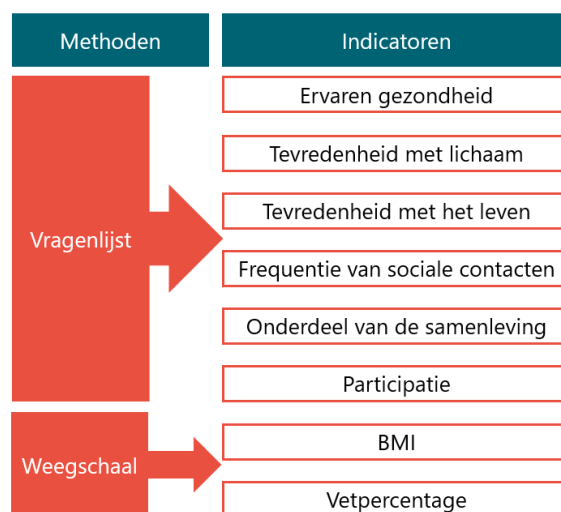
Methoden

Indicatoren

Vragenlijst

Ervaren gezondheid

Tevredenheid met lichaam

Tevredenheid met het leven

Frequentie van sociale contacten

Onderdeel van de samenleving

Participatie

Weegschaal

BMI

Vetpercentage